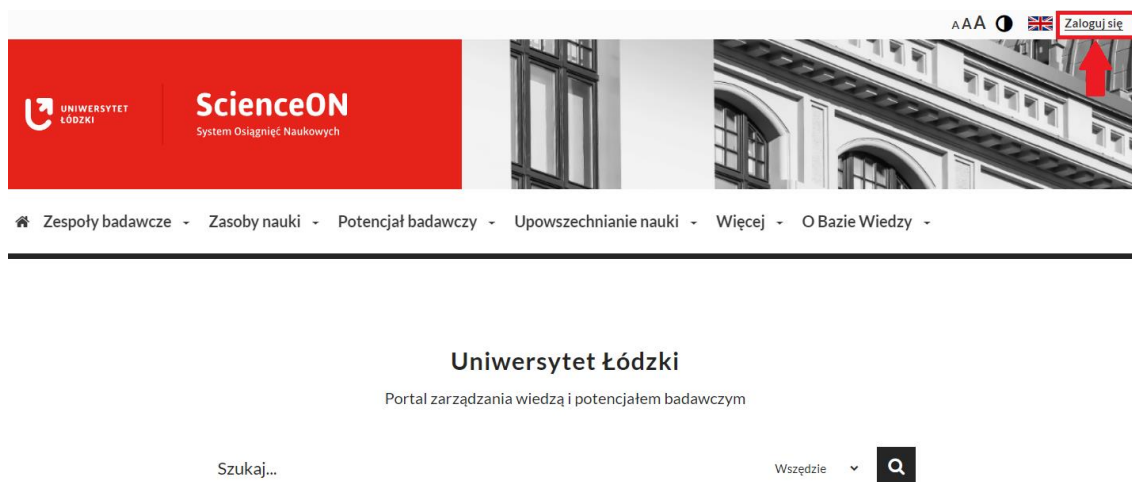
AAA Zaloguj się

UNIWERSYTET ŁÓDZKI

ScienceON
System Osiągnięć Naukowych

Zespoły badawcze Zasoby nauki Potencjał badawczy Upowszechnianie nauki Więcej O Bazie Wiedzy

Uniwersytet Łódzki

Portal zarządzania wiedzą i potencjałem badawczym

Szukaj...

Wszędzie